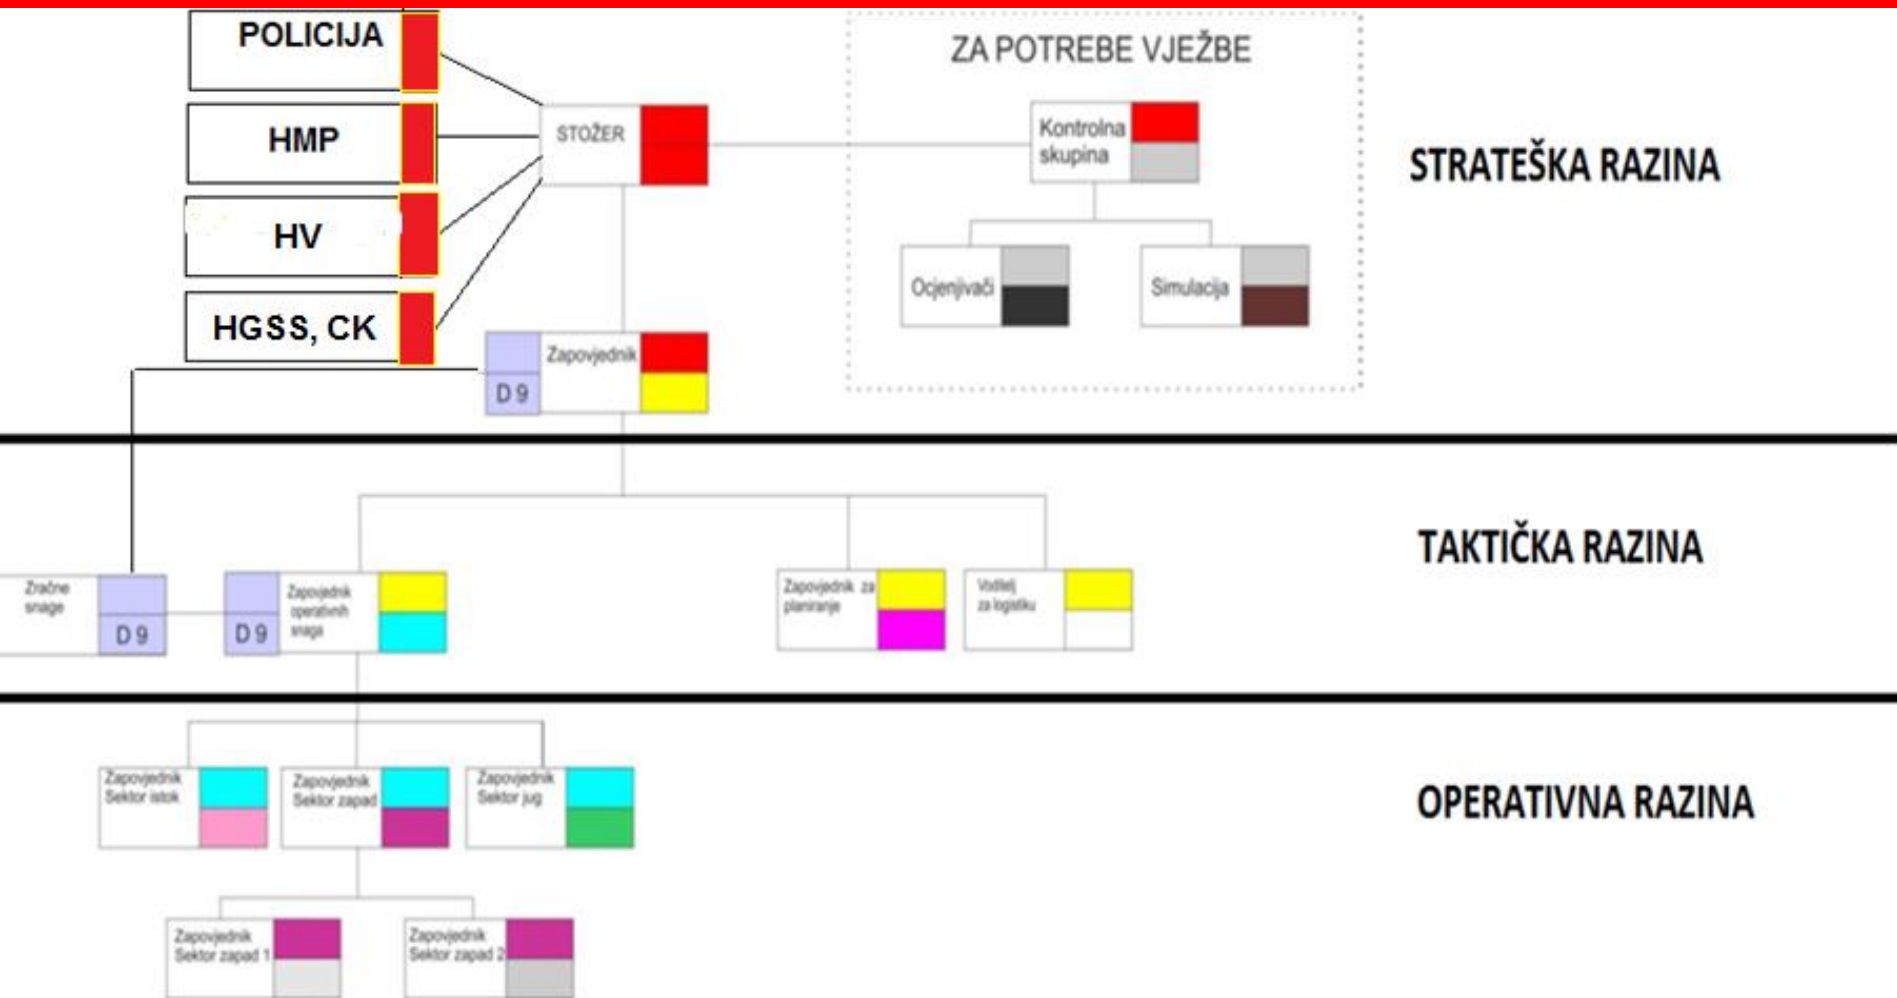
POLICIJA

HMP

HV

HGSS, CK

STOŽER

ZA POTREBE VJEŽBE

Kontrolna skupina

Ocjenjivači

Simulacija

STRATEŠKA RAZINA

Zapovjednik

D9

TAKTIČKA RAZINA

Zračne snage

D9

D9

Zapovjednik operativnih snaga

Zapovjednik za planiranje

Voditelj za logistiku

OPERATIVNA RAZINA

Zapovjednik Sektor istok

Zapovjednik Sektor zapad

Zapovjednik Sektor jug

Zapovjednik Sektor zapad 1

Zapovjednik Sektor zapad 2